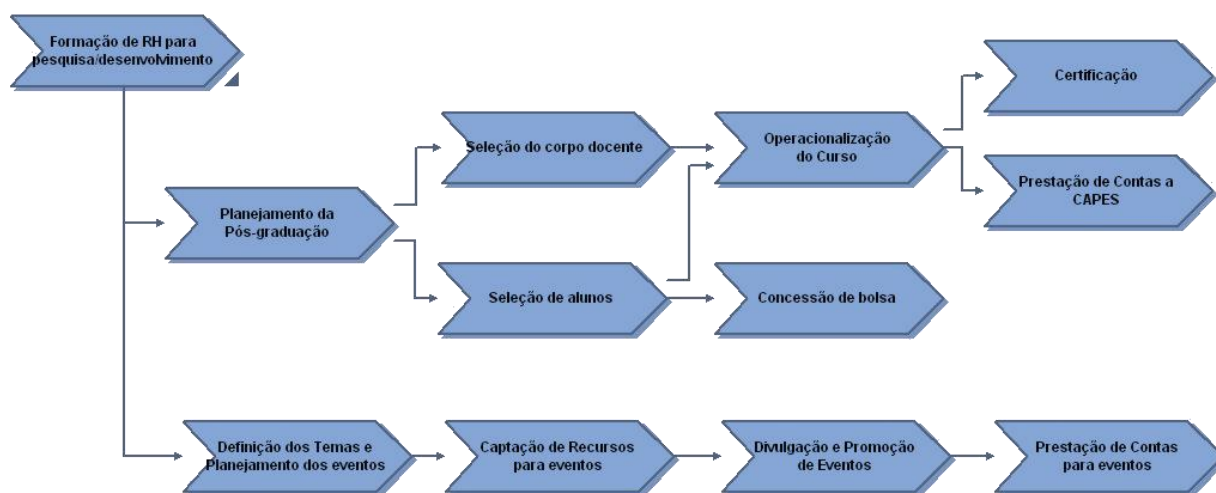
Formação de RH para pesquisa/desenvolvimento

Planejamento da Pós-graduação

Seleção do corpo docente

Seleção de alunos

Operacionalização do Curso

Concessão de bolsa

Certificação

Prestação de Contas a CAPES

Definição dos Temas e Planejamento dos eventos

Captação de Recursos para eventos

Divulgação e Promoção de Eventos

Prestação de Contas para eventos